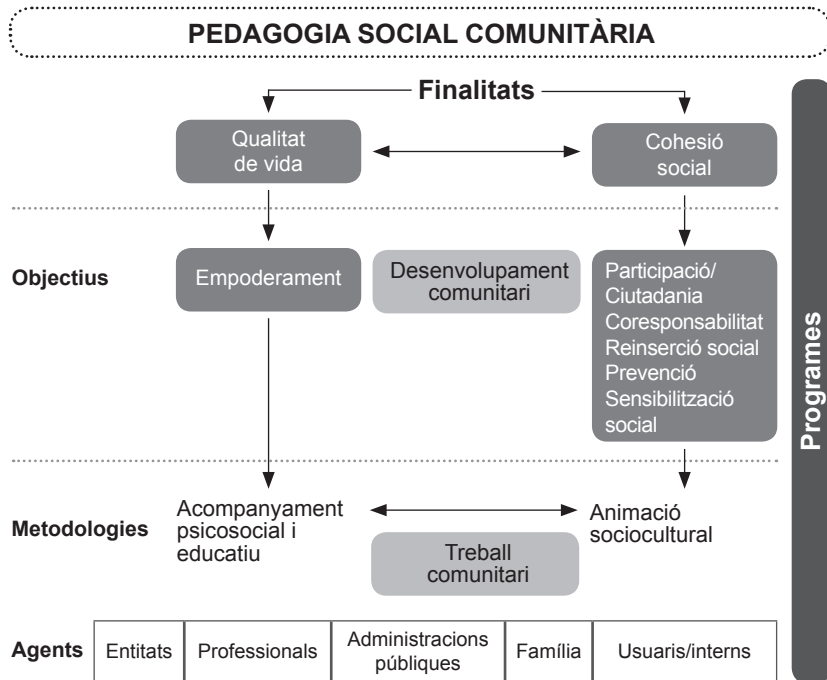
PEDAGOGIA SOCIAL COMUNITÀRIA

Finalitats

Qualitat de vida

Cohesió social

Objectius

Empoderament

Desenvolupament comunitari

Participació/
Ciutadania
Coresponsabilitat
Reinserció social
Prevenció
Sensibilització social

Metodologies

Acompanyament psicosocial i educatiu

Animació sociocultural

Treball comunitari

| Agents | Entitats | Professionals | Administracions públiques | Família | Usuaris/interns |
|---|---|---|---|---|---|

Programes